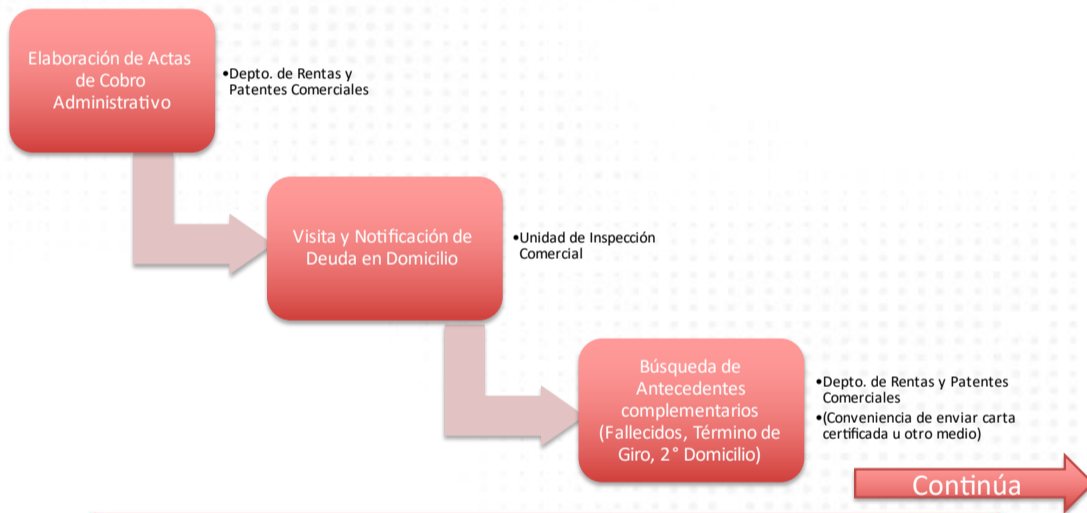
Elaboración de Actas de Cobro Administrativo

•Depto. de Rentas y Patentes Comerciales

Visita y Notificación de Deuda en Domicilio

•Unidad de Inspección Comercial

Búsqueda de Antecedentes complementarios (Fallecidos, Término de Giro, 2° Domicilio)

•Depto. de Rentas y Patentes Comerciales
•(Conveniencia de enviar carta certificada u otro medio)

Continúa